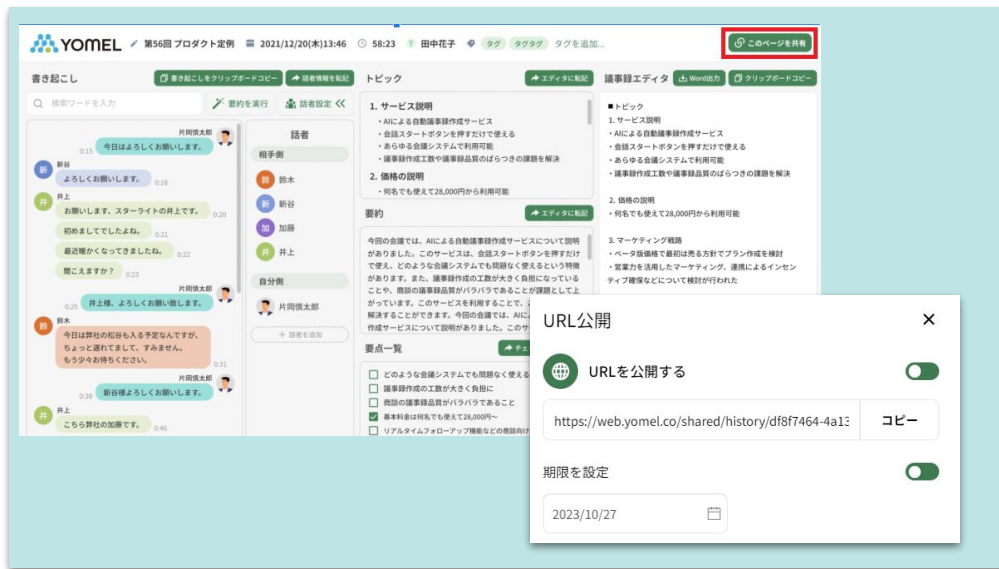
YOMEL 第56回 プロダクト定例 2021/12/20(木)13:46 58:23 田中花子 タグ タグタグ タグを追加... このページを共有

書き起こし 書き起こしをクリップボードコピー 話者情報を転記
検索ワードを入力 要約を実行 話者設定

片岡慎太郎
今日はよろしくお願いします。 0:15
新谷
よろしくお願いします。 0:18
井上
お願いします、スターライトの井上です。 0:20
初めましてでしたよね。 0:21
最近暖かくなってきましたね。 0:22
聞こえますか？ 0:23
片岡慎太郎
井上様、よろしくお願い致します。 0:25
鈴木
今日は弊社の松谷も入る予定なんですが、ちょっと遅れてまして、すみません。もう少々お待ちください。 0:31
片岡慎太郎
新谷様もよろしくお願いします。 0:39
井上
こちら弊社の加藤です。 0:46

話者
相手側
鈴木
新谷
加藤
井上
自分側
片岡慎太郎
+ 話者を追加

トピック エディタに転記
1. サービス説明
・AIによる自動議事録作成サービス
・会話スタートボタンを押すだけで使える
・あらゆる会議システムで利用可能
・議事録作成工数や議事録品質のばらつきの課題を解決
2. 価格の説明
・何名でも使えて28,000円から利用可能

要約 エディタに転記
今回の会議では、AIによる自動議事録作成サービスについて説明がありました。このサービスは、会話スタートボタンを押すだけで使え、どのような会議システムでも問題なく使えるという特徴があります。また、議事録作成の工数が大きく負担になっていることや、商談の議事録品質がバラバラであることが課題として上がっています。このサービスを利用することで、解決することができます。今回の会議では、AIによる作成サービスについて説明がありました。このサ

要点一覧 チェ
どのような会議システムでも問題なく使える
議事録作成の工数が大きく負担に
商談の議事録品質がバラバラであること
基本料金は何名でも使えて28,000円〜
リアルタイムフォローアップ機能などの商談向け

議事録エディタ Word出力 クリップボードコピー
■トピック
1. サービス説明
・AIによる自動議事録作成サービス
・会話スタートボタンを押すだけで使える
・あらゆる会議システムで利用可能
・議事録作成工数や議事録品質のばらつきの課題を解決

2. 価格の説明
・何名でも使えて28,000円から利用可能

3. マーケティング戦略
・ベータ版価格で最初は売る方針でプラン作成を検討
・営業力を活用したマーケティング、連携によるインセンティブ確保などについて検討が行われた

URL公開 ×
URLを公開する
https://web.yomel.co/shared/history/df8f7464-4a13 コピー
期限を設定
2023/10/27